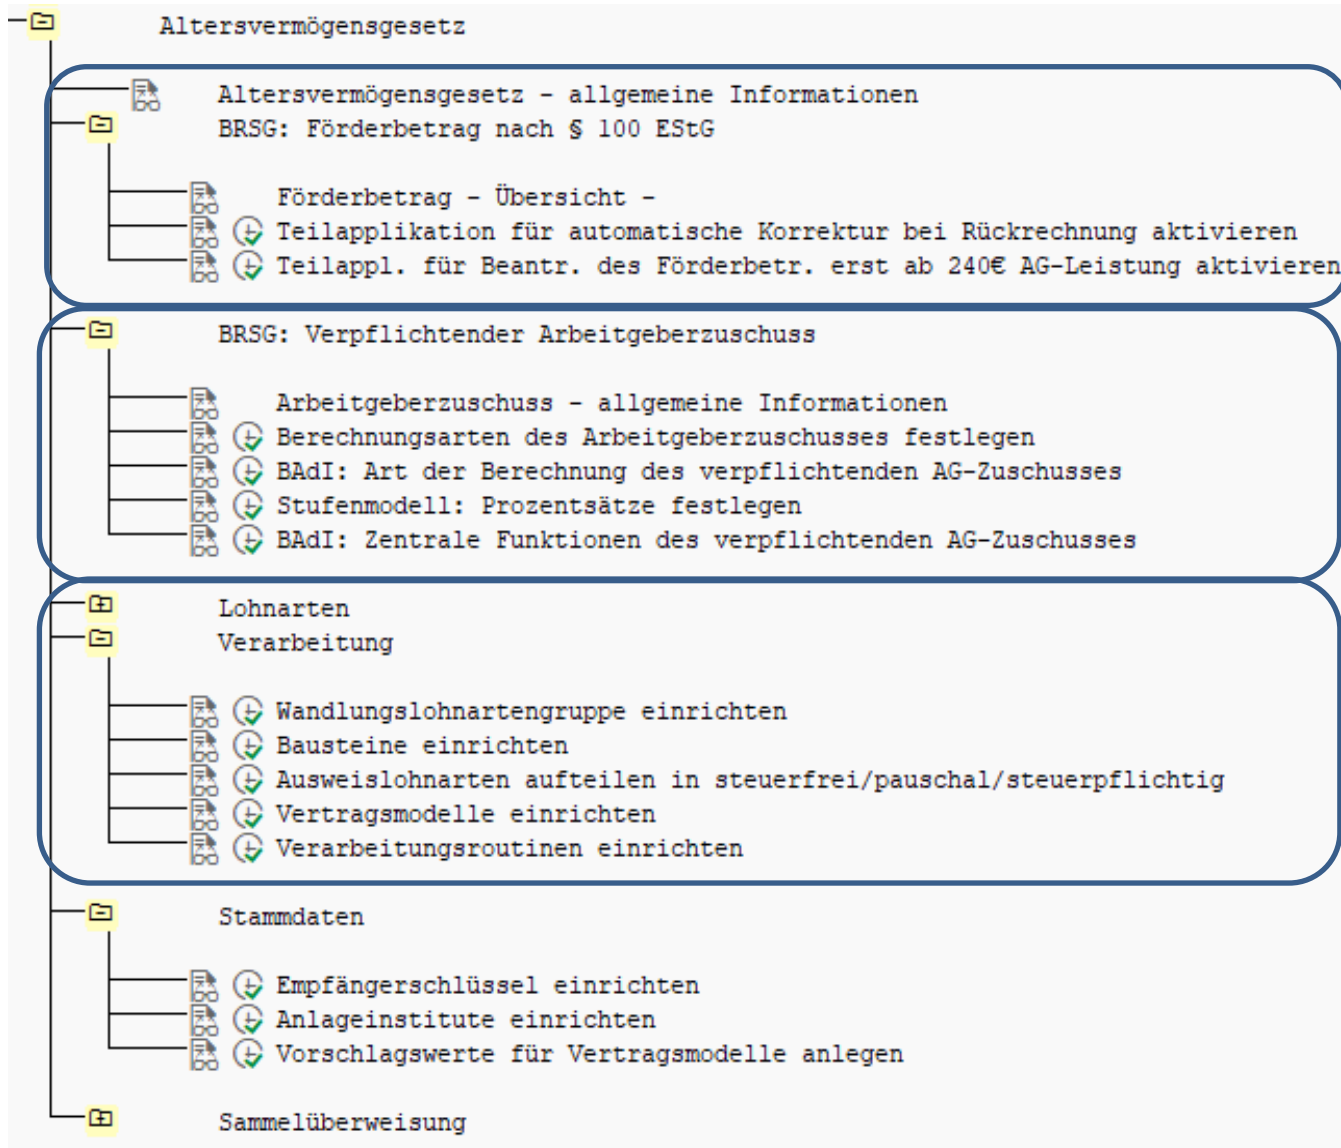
Altersvermögensgesetz

Altersvermögensgesetz - allgemeine Informationen

BRSG: Förderbetrag nach § 100 EStG

Förderbetrag - Übersicht -

Teilapplikation für automatische Korrektur bei Rückrechnung aktivieren

Teilappl. für Beantr. des Förderbetr. erst ab 240€ AG-Leistung aktivieren

BRSG: Verpflichtender Arbeitgeberzuschuss

Arbeitgeberzuschuss - allgemeine Informationen

Berechnungsarten des Arbeitgeberzuschusses festlegen

BAdI: Art der Berechnung des verpflichtenden AG-Zuschusses

Stufenmodell: Prozentsätze festlegen

BAdI: Zentrale Funktionen des verpflichtenden AG-Zuschusses

Lohnarten

Verarbeitung

Wandlungslohnartengruppe einrichten

Bausteine einrichten

Ausweislohnarten aufteilen in steuerfrei/pauschal/steuerpflichtig

Vertragsmodelle einrichten

Verarbeitungsroutinen einrichten

Stammdaten

Empfängerschlüssel einrichten

Anlageinstitute einrichten

Vorschlagswerte für Vertragsmodelle anlegen

Sammelüberweisung